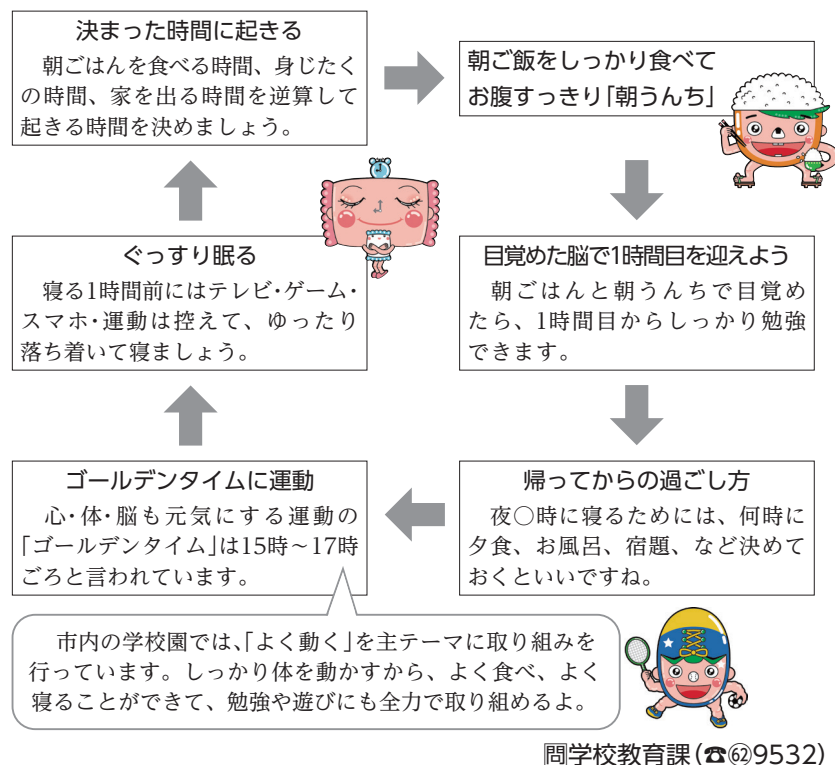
決まった時間に起きる
朝ごはんを食べる時間、身じたくの時間、家を出る時間を逆算して起きる時間を決めましょう。

朝ご飯をしっかり食べて
お腹すっきり「朝うんち」

目覚めた脳で1時間目を迎えよう
朝ごはんと朝うんちで目覚めたら、1時間目からしっかり勉強できます。

帰ってからの過ごし方
夜○時に寝るためには、何時に夕食、お風呂、宿題、など決めておくといいですね。

ゴールデンタイムに運動
心・体・脳も元気にする運動の「ゴールデンタイム」は15時～17時ごろと言われています。

ぐっすり眠る
寝る1時間前にはテレビ・ゲーム・スマホ・運動は控えて、ゆったり落ち着いて寝ましょう。

市内の学校園では、「よく動く」を主テーマに取り組みを行っています。しっかり体を動かすから、よく食べ、よく寝ることができて、勉強や遊びにも全力で取り組めるよ。

問学校教育課(☎62 9532)